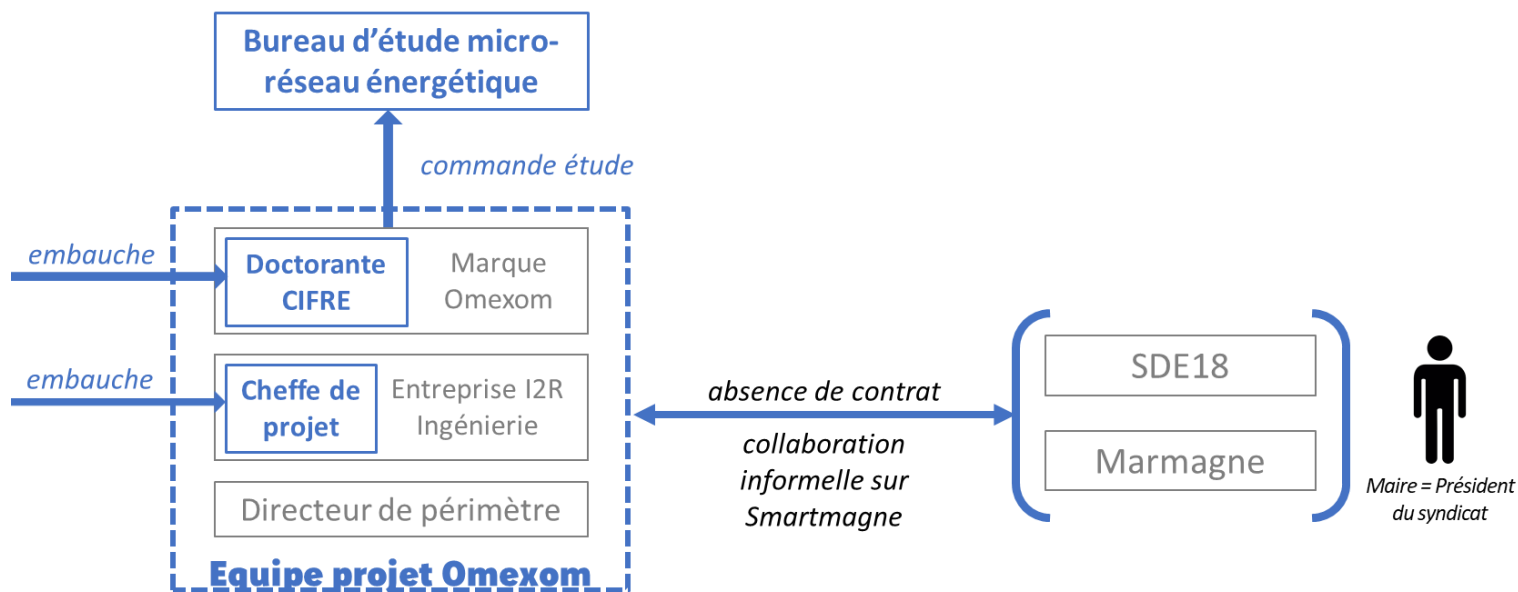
Bureau d'étude micro-réseau énergétique

commande étude

embauche

Doctorante CIFRE

Marque Omexom

embauche

Cheffe de projet

Entreprise I2R Ingénierie

Directeur de périmètre

Equipe projet Omexom

absence de contrat

collaboration informelle sur Smartmagne

SDE18

Marmagne

Maire = Président du syndicat